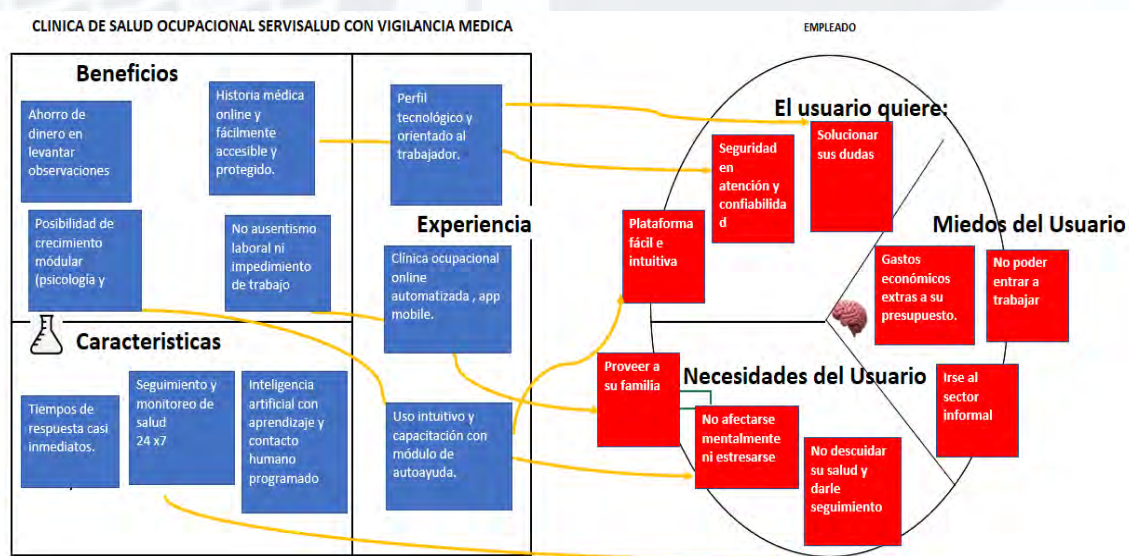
CLINICA DE SALUD OCUPACIONAL SERVISALUD CON VIGILANCIA MEDICA

EMPLEADO

Beneficios

Ahorro de dinero en levantar observaciones

Historia médica online y fácilmente accesible y protegido.

Perfil tecnológico y orientado al trabajador.

Posibilidad de crecimiento módular (psicología y

No ausentismo laboral ni impedimento de trabajo

Experiencia

Clínica ocupacional online automatizada , app mobile.

Caracteristicas

Tiempos de respuesta casi inmediatos.

Seguimiento y monitoreo de salud 24 x7

Inteligencia artificial con aprendizaje y contacto humano programado

Uso intuitivo y capacitación con módulo de autoayuda.

El usuario quiere:

Seguridad en atención y confiabilidad

Solucionar sus dudas

Plataforma fácil e intuitiva

Miedos del Usuario

Gastos económicos extras a su presupuesto.

No poder entrar a trabajar

Proveer a su familia

Necesidades del Usuario

Irse al sector informal

No afectarse mentalmente ni estresarse

No descuidar su salud y darle seguimiento